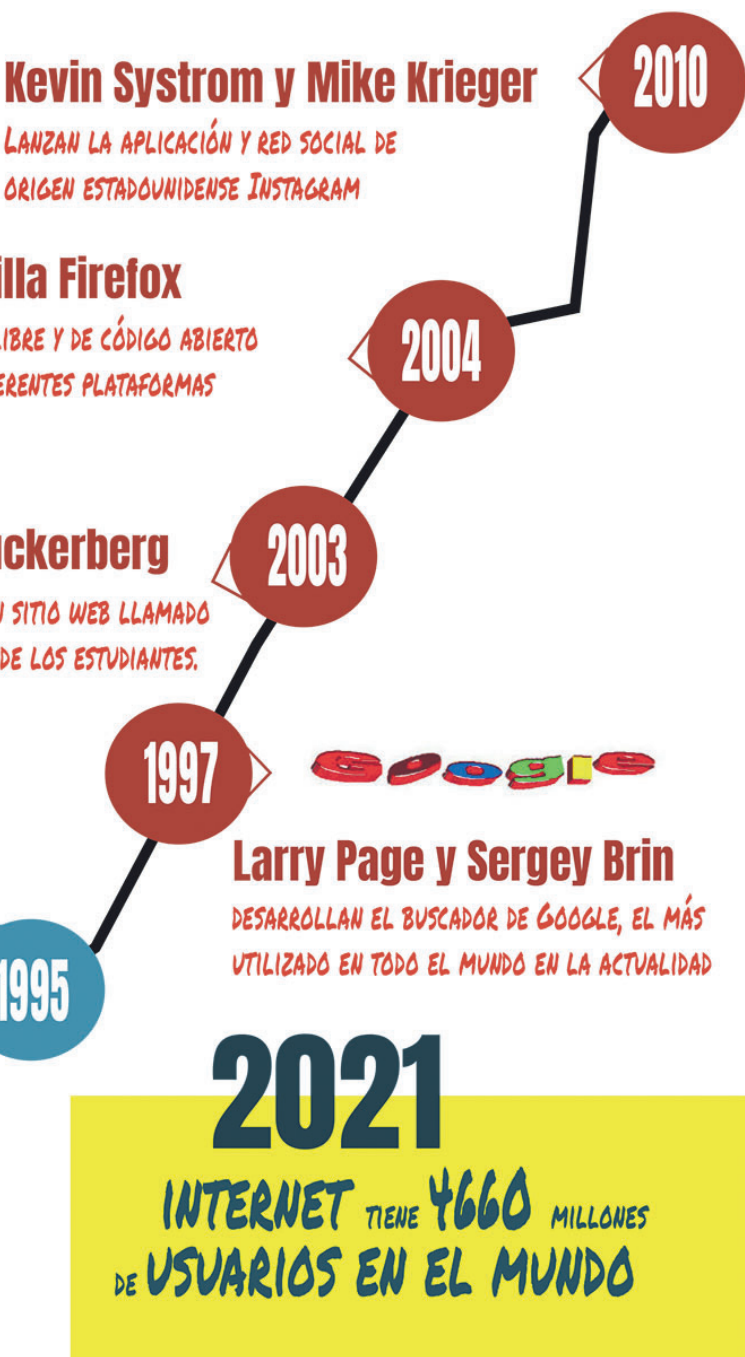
Kevin Systrom y Mike Krieger

Lanzan la aplicación y red social de origen estadounidense Instagram

2010

illa Firefox

ibre y de código abierto erentes plataformas

2004

ckerberg

sitio web llamado de los estudiantes.

2003

1997

Google

Larry Page y Sergey Brin

desarrollan el buscador de Google, el más utilizado en todo el mundo en la actualidad

1995

2021

INTERNET tiene 4660 millones de USUARIOS EN EL MUNDO